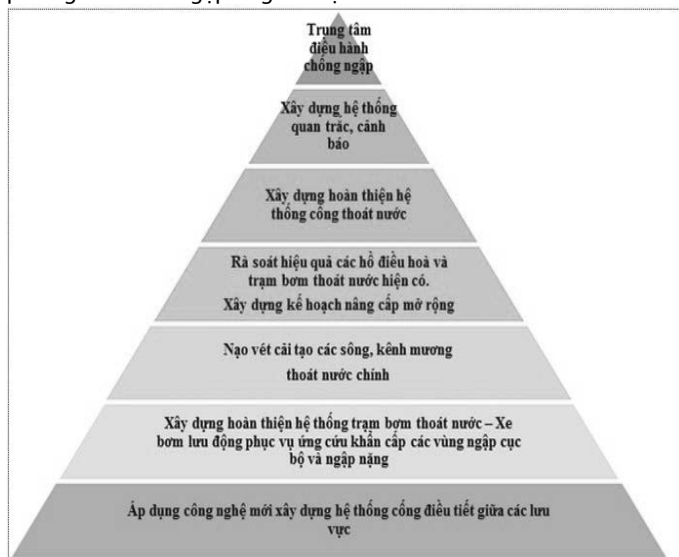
Trung tâm điều hành chống ngập

Xây dựng hệ thống quan trắc, cảnh báo

Xây dựng hoàn thiện hệ thống cống thoát nước

Rà soát hiệu quả các hồ điều hoà và trạm bơm thoát nước hiện có.
Xây dựng kế hoạch nâng cấp mở rộng

Nạo vét cải tạo các sông, kênh mương thoát nước chính

Xây dựng hoàn thiện hệ thống trạm bơm thoát nước – Xe bơm lưu động phục vụ ứng cứu khẩn cấp các vùng ngập cục bộ và ngập nặng

Áp dụng công nghệ mới xây dựng hệ thống cống điều tiết giữa các lưu vực